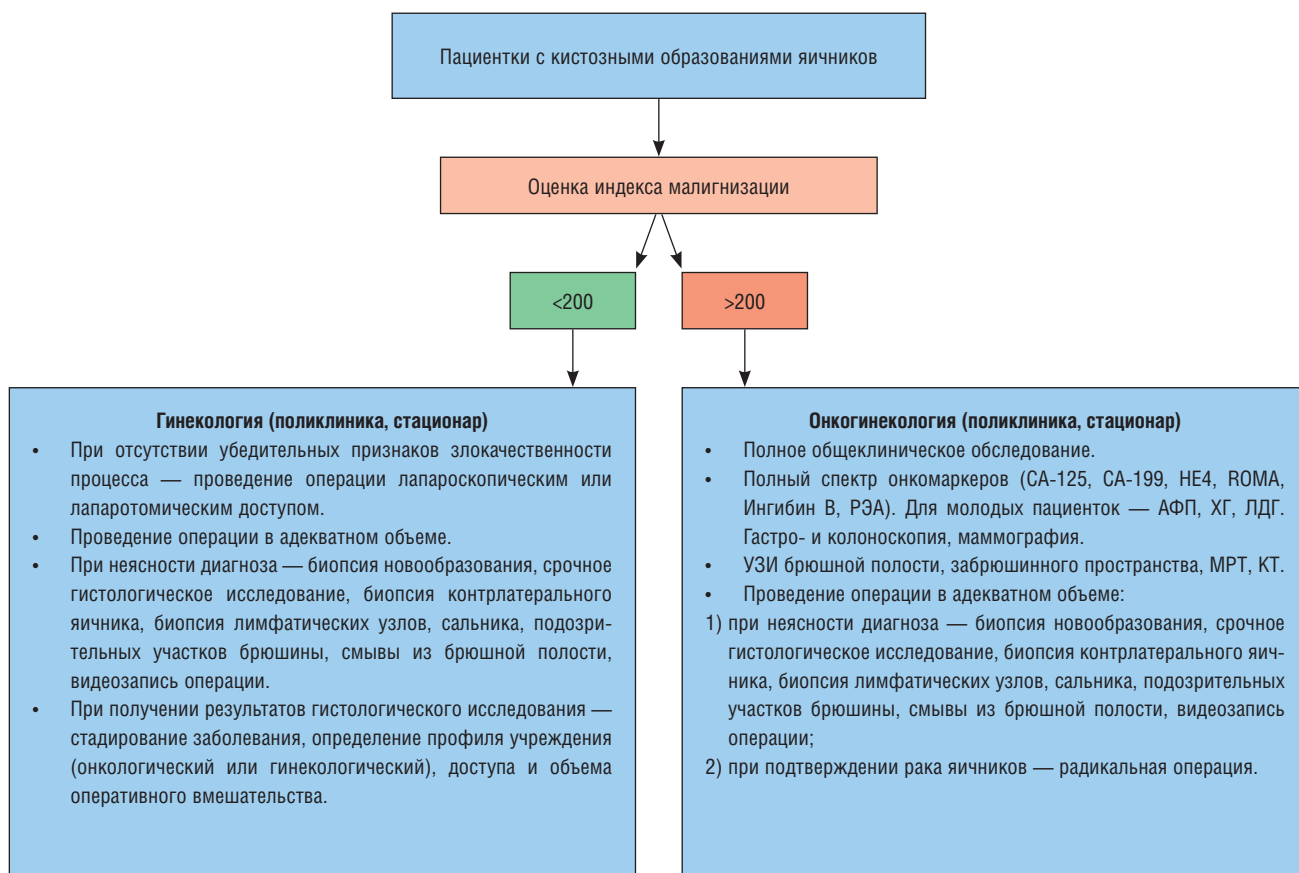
Пациентки с кистозными образованиями яичников

Оценка индекса малигнизации

<200

>200

**Гинекология (поликлиника, стационар)**

- При отсутствии убедительных признаков злокачественности процесса — проведение операции лапароскопическим или лапаротомическим доступом.
- Проведение операции в адекватном объеме.
- При неясности диагноза — биопсия новообразования, срочное гистологическое исследование, биопсия контрлатерального яичника, биопсия лимфатических узлов, сальника, подозрительных участков брюшины, смывы из брюшной полости, видеозапись операции.
- При получении результатов гистологического исследования — стадирование заболевания, определение профиля учреждения (онкологический или гинекологический), доступа и объема оперативного вмешательства.

**Онкогинекология (поликлиника, стационар)**

- Полное общеклиническое обследование.
- Полный спектр онкомаркеров (CA-125, CA-199, HE4, ROMA, Ингибин В, РЭА). Для молодых пациенток — АФП, ХГ, ЛДГ. Гастро- и колоноскопия, маммография.
- УЗИ брюшной полости, забрюшинного пространства, МРТ, КТ.
- Проведение операции в адекватном объеме:

1) при неясности диагноза — биопсия новообразования, срочное гистологическое исследование, биопсия контрлатерального яичника, биопсия лимфатических узлов, сальника, подозрительных участков брюшины, смывы из брюшной полости, видеозапись операции;
2) при подтверждении рака яичников — радикальная операция.